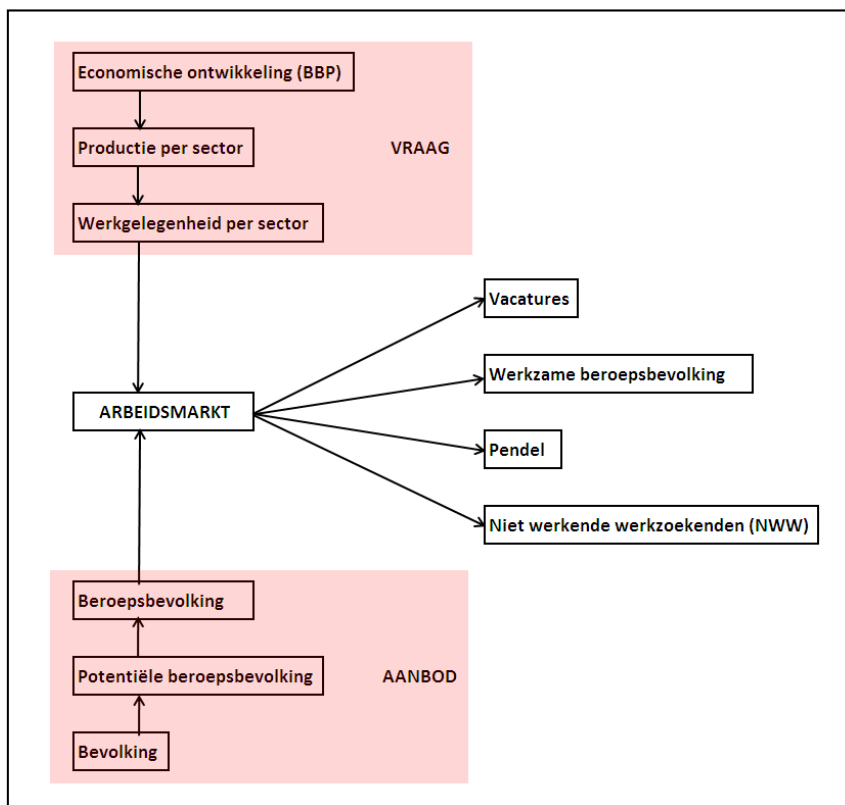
Economische ontwikkeling (BBP)

Productie per sector

VRAAG

Werkgelegenheid per sector

Vacatures

Werkzame beroepsbevolking

ARBEIDSMARKT

Pendel

Niet werkende werkzoekenden (NWW)

Beroepsbevolking

Potentiële beroepsbevolking

AANBOD

Bevolking